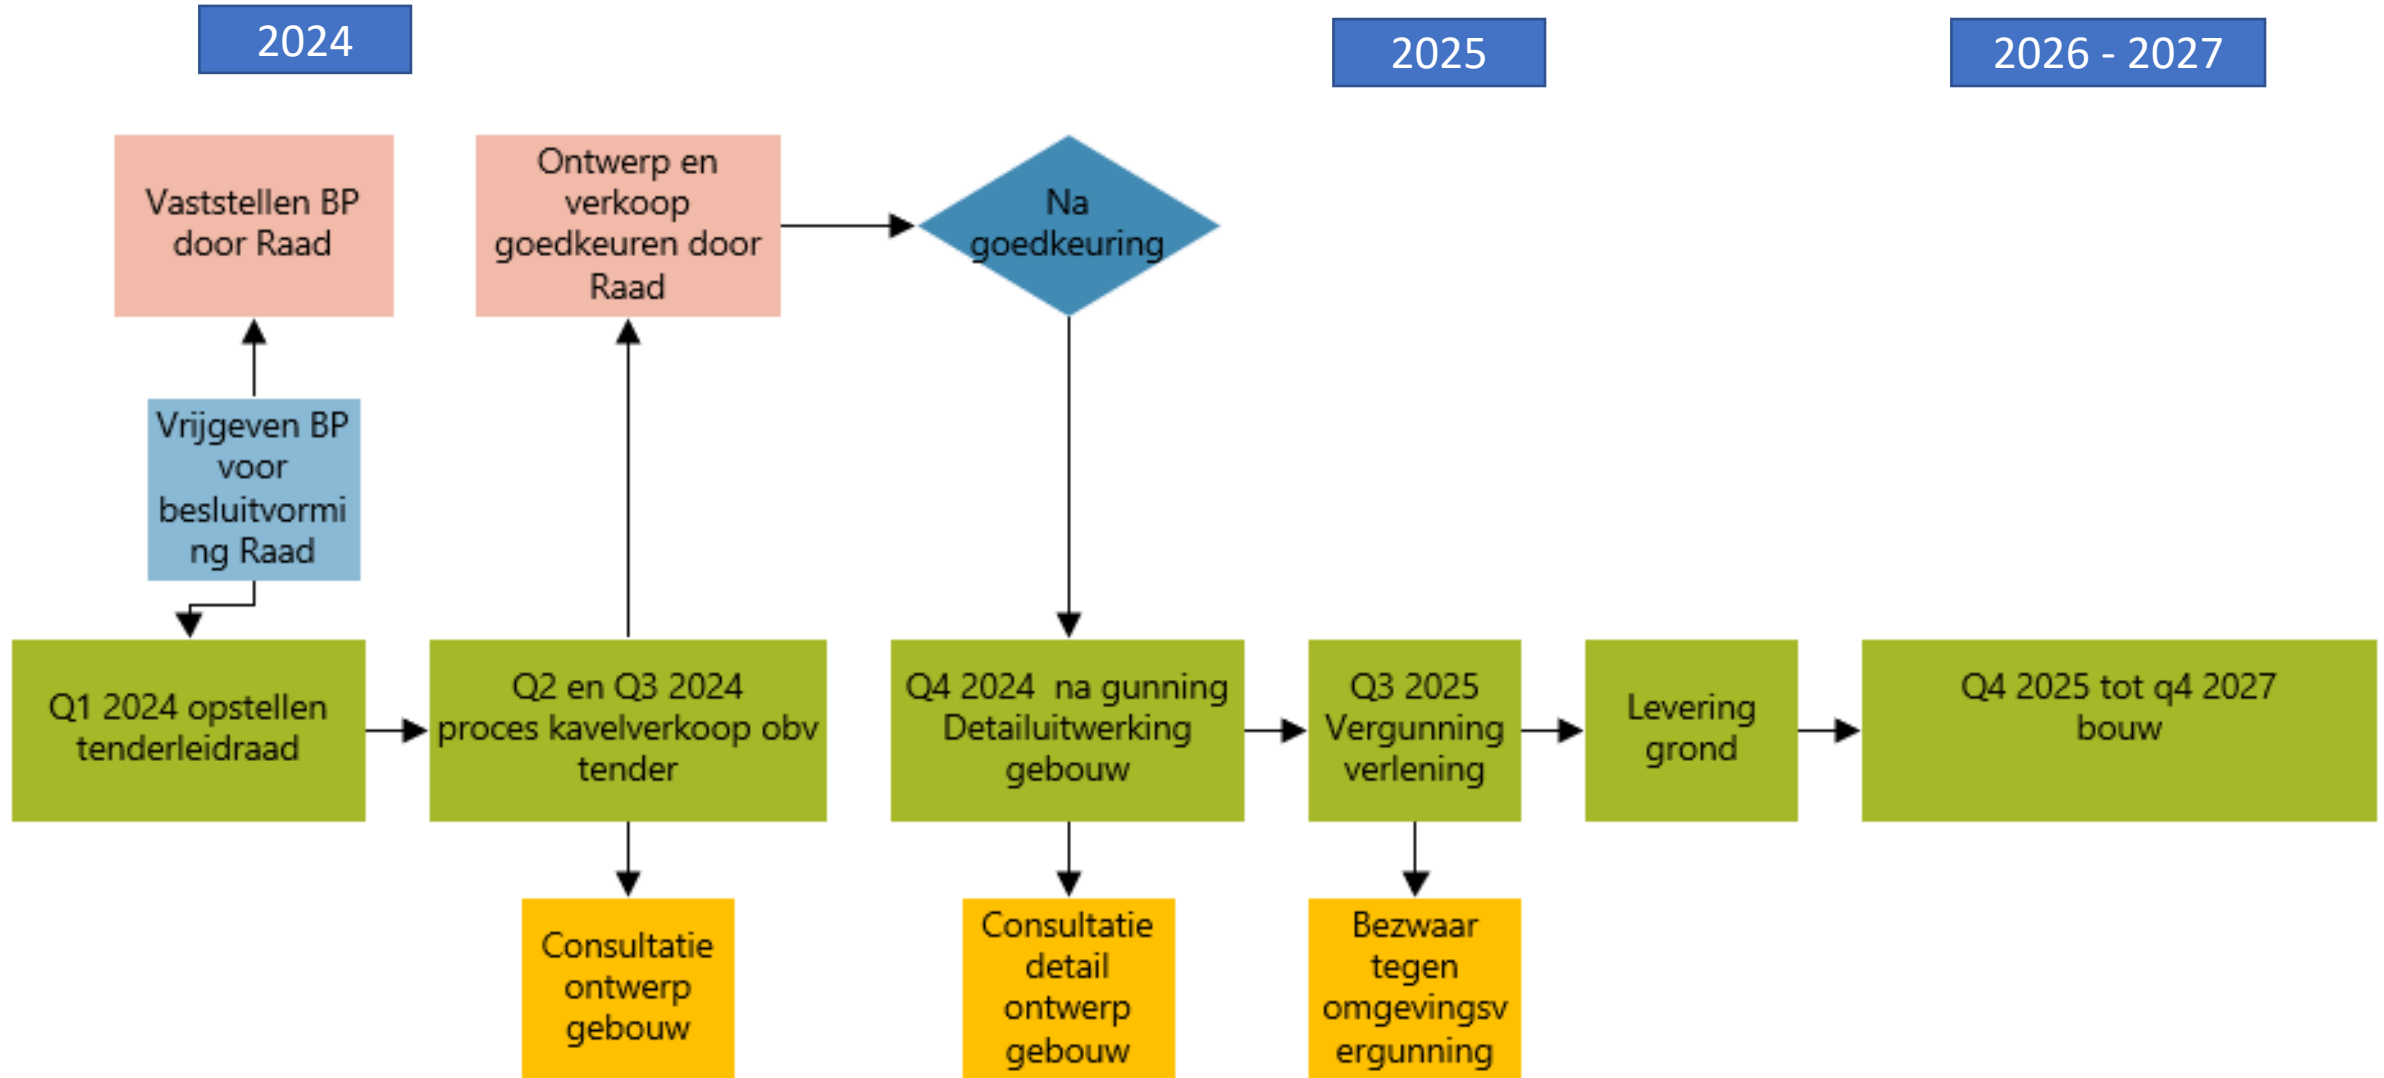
2024

2025

2026 - 2027

Vaststellen BP door Raad

Ontwerp en verkoop goedkeuren door Raad

Na goedkeuring

Vrijgeven BP voor besluitvorming Raad

Q1 2024 opstellen tenderleidraad

Q2 en Q3 2024 proces kavelverkoop obv tender

Q4 2024 na gunning Detailuitwerking gebouw

Q3 2025 Vergunning verlening

Levering grond

Q4 2025 tot q4 2027 bouw

Consultatie ontwerp gebouw

Consultatie detail ontwerp gebouw

Bezwaar tegen omgevingsvergunning